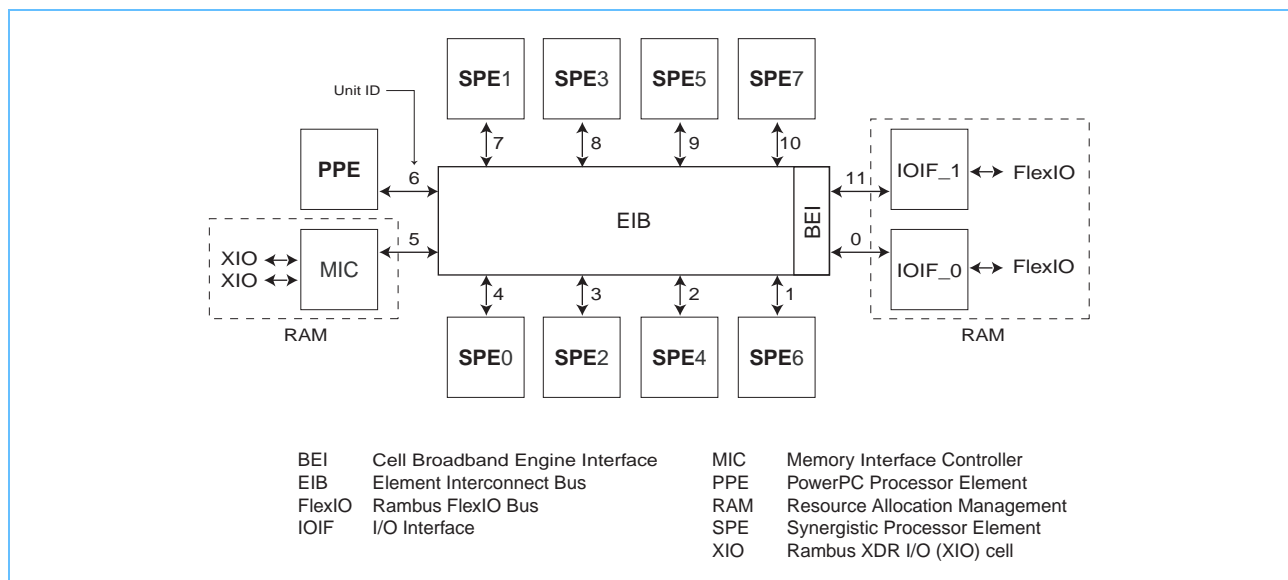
SPE1 SPE3 SPE5 SPE7

Unit ID

7 8 9 10

PPE 6

EIB

BEI

11 IOIF_1 FlexIO

0 IOIF_0 FlexIO

XIO XIO MIC 5

4 3 2 1

RAM

SPE0 SPE2 SPE4 SPE6

RAM

| | | | |
|---|---|---|---|
| BEI | Cell Broadband Engine Interface | MIC | Memory Interface Controller |
| EIB | Element Interconnect Bus | PPE | PowerPC Processor Element |
| FlexIO | Rambus FlexIO Bus | RAM | Resource Allocation Management |
| IOIF | I/O Interface | SPE | Synergistic Processor Element |
| | | XIO | Rambus XDR I/O (XIO) cell |